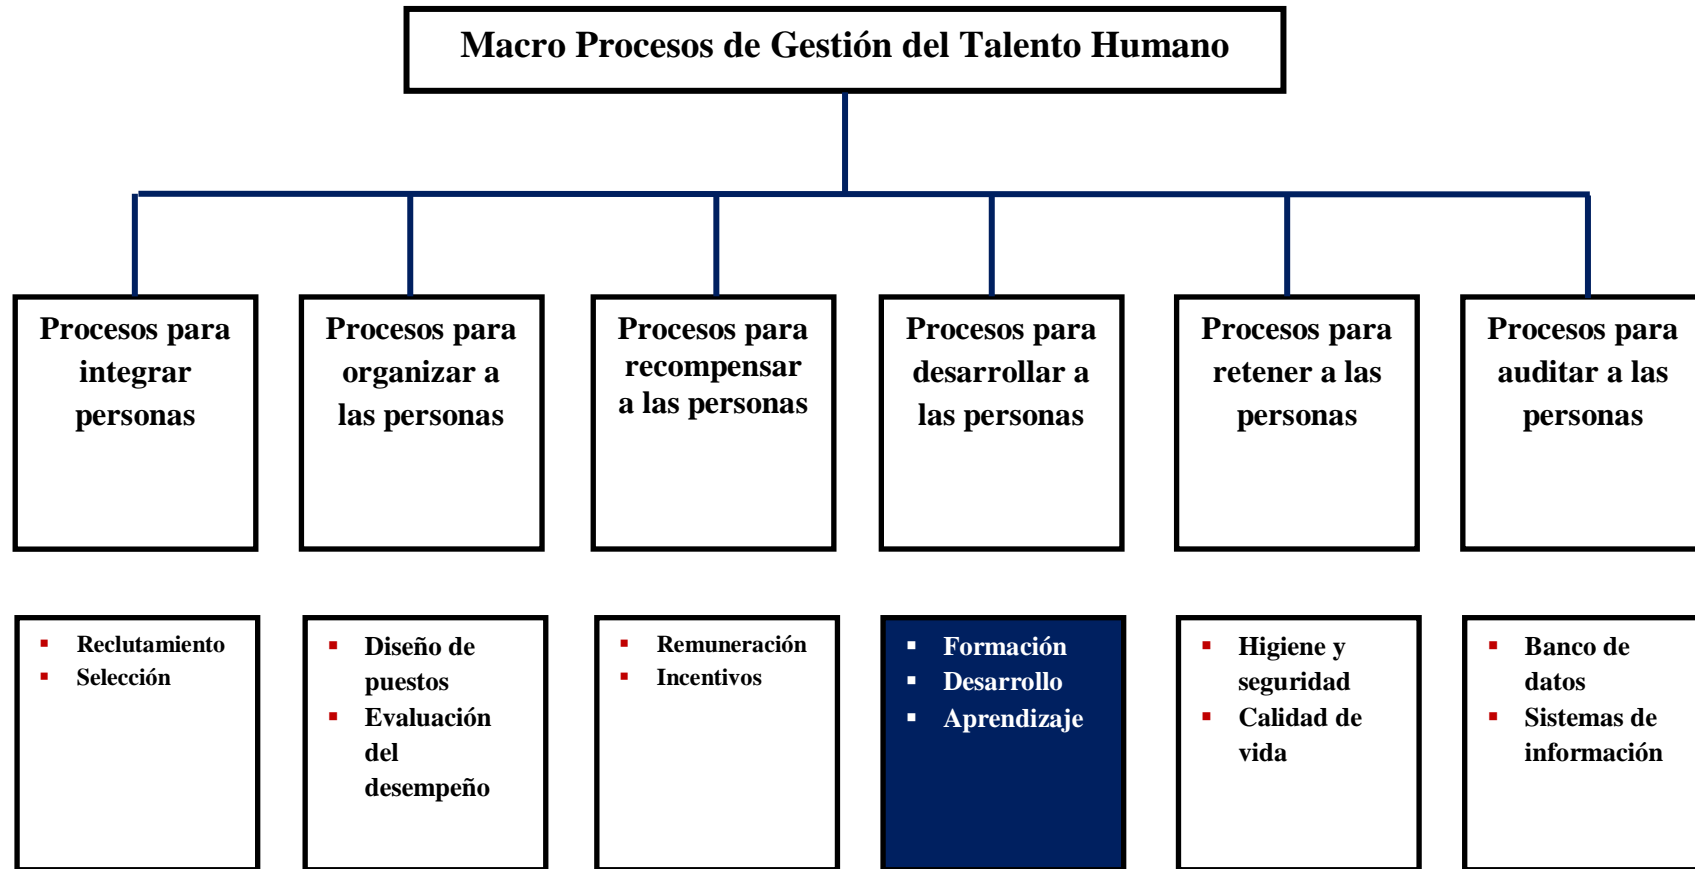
Macro Procesos de Gestión del Talento Humano

Procesos para integrar personas

Procesos para organizar a las personas

Procesos para recompensar a las personas

Procesos para desarrollar a las personas

Procesos para retener a las personas

Procesos para auditar a las personas

- Reclutamiento
- Selección

- Diseño de puestos
- Evaluación del desempeño

- Remuneración
- Incentivos

- Formación
- Desarrollo
- Aprendizaje

- Higiene y seguridad
- Calidad de vida

- Banco de datos
- Sistemas de información